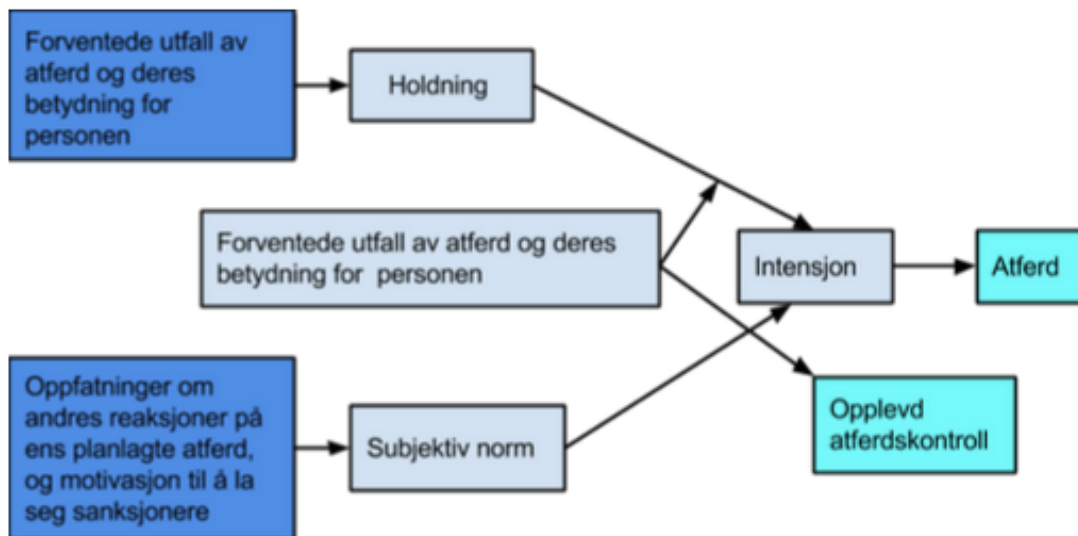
Forventede utfall av atferd og deres betydning for personen

Holdning

Forventede utfall av atferd og deres betydning for personen

Intensjon

Atferd

Oppfatninger om andres reaksjoner på ens planlagte atferd, og motivasjon til å la seg sanksjonere

Subjektiv norm

Opplevd atferdskontroll